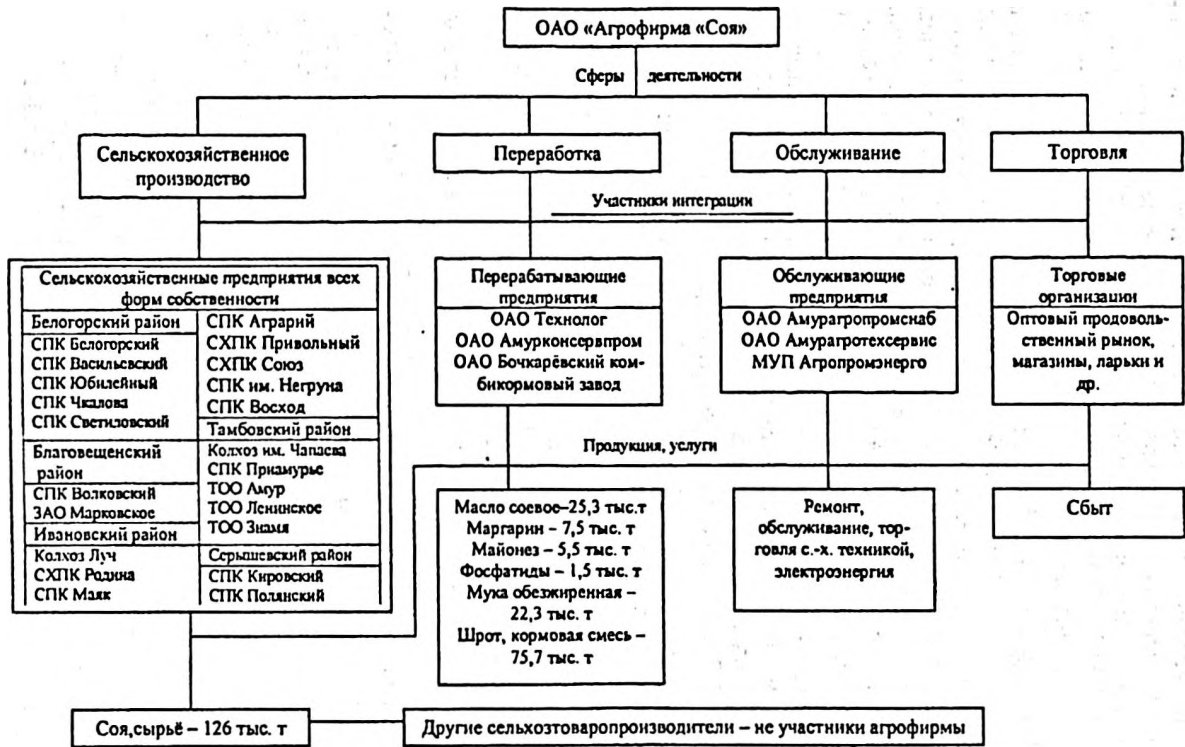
ОАО «Агрофирма «Соя»

Сферы деятельности

Сельскохозяйственное производство

Переработка

Обслуживание

Торговля

Участники интеграции

Сельскохозяйственные предприятия всех форм собственности

Белогорский район
СПК Белогорский
СПК Васильевский
СПК Юбилейный
СПК Чкалова
СПК Светиловский

Благовещенский район
СПК Волковский
ЗАО Марковское

Ивановский район
Колхоз Луч
СХПК Родина
СПК Маяк

СПК Аграрий
СХПК Привольный
СХПК Союз
СПК им. Негруна
СПК Восход

Тамбовский район
Колхоз им. Чапаева
СПК Приамурье
ТОО Амур
ТОО Ленинское
ТОО Знамя

Серышевский район
СПК Кировский
СПК Полянский

Перерабатывающие предприятия
ОАО Технолог
ОАО Амурконсервпром
ОАО Бочкарёвский комбикормовый завод

Обслуживающие предприятия
ОАО Амурагропромснаб
ОАО Амурагротехсервис
МУП Агропромэнерго

Торговые организации
Оптовый продовольственный рынок, магазины, ларьки и др.

Продукция, услуги

Масло соевое–25,3 тыс.т
Маргарин – 7,5 тыс. т
Майонез – 5,5 тыс. т
Фосфатиды – 1,5 тыс. т
Мука обезжиренная – 22,3 тыс. т
Шрот, кормовая смесь – 75,7 тыс. т

Ремонт, обслуживание, торговля с.-х. техникой, электроэнергия

Сбыт

Соя,сырьё – 126 тыс. т

Другие сельхозтоваропроизводители – не участники агрофирмы